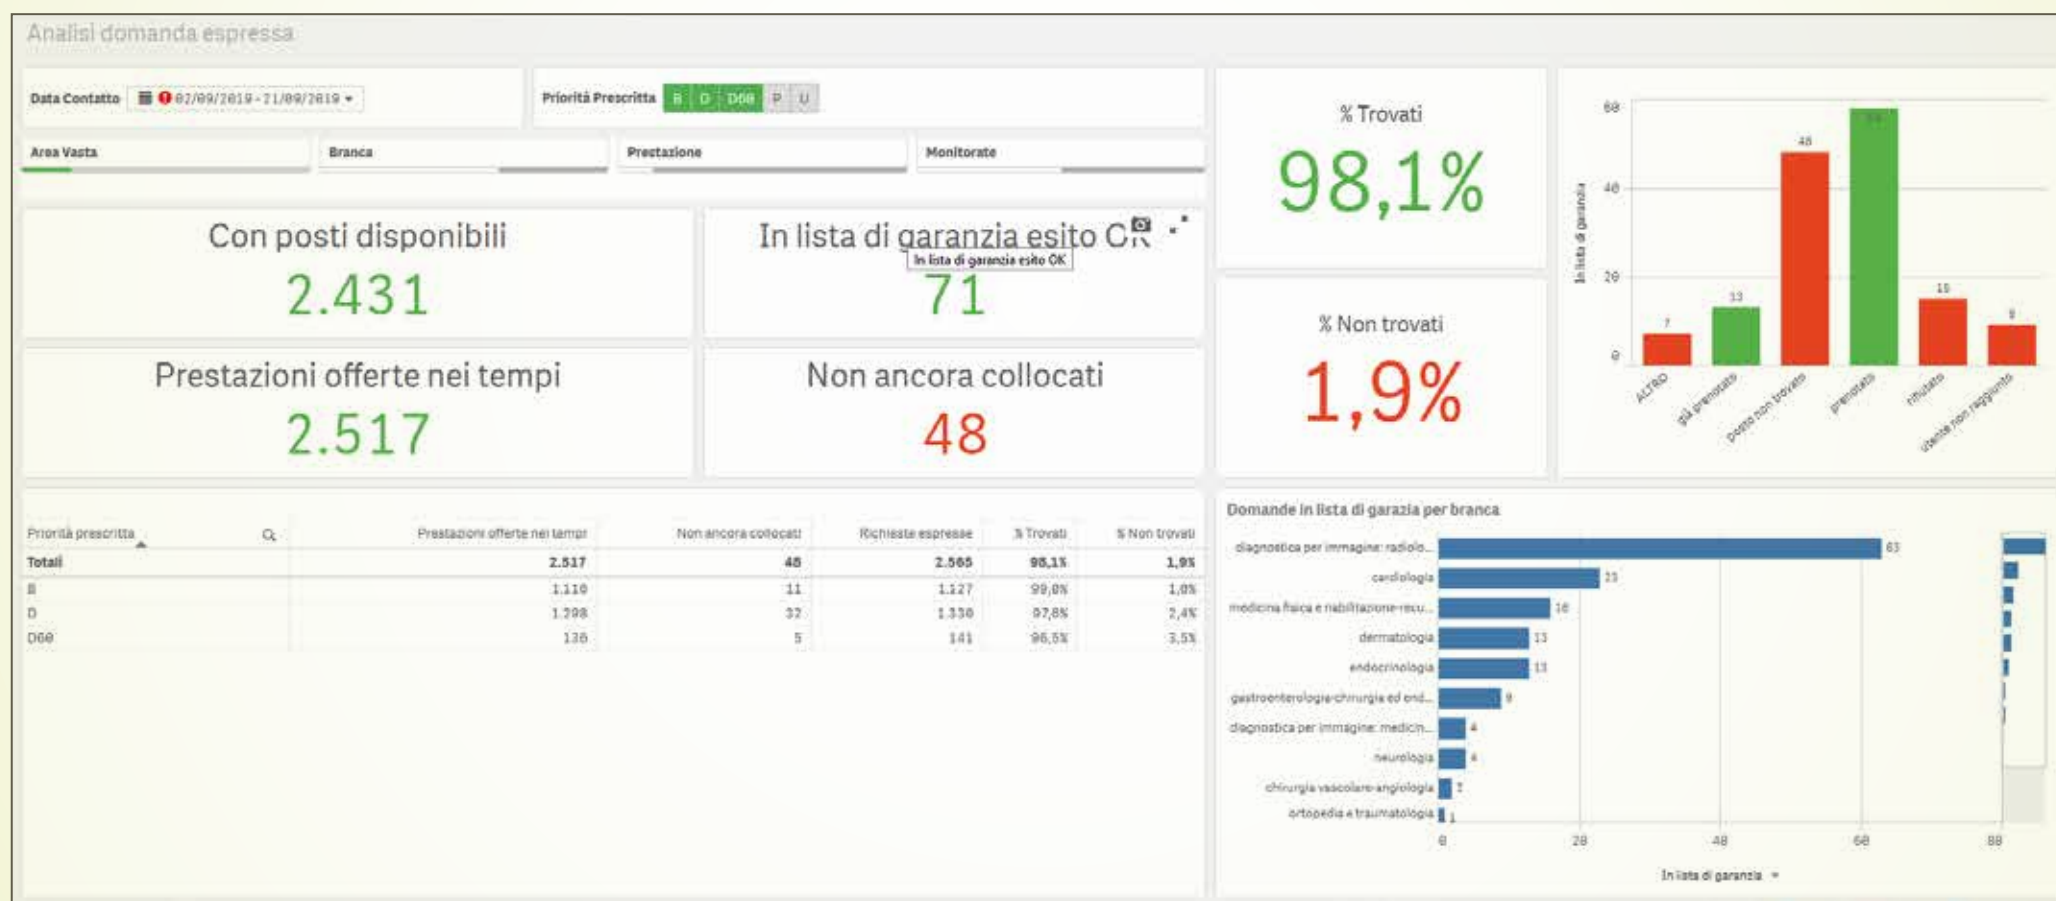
Analisi domanda espressa

Data Contatto 02/09/2019 - 21/09/2019

Priorità Prescritta B D D60 P U

Area Vasta

Branca

Prestazione

Monitorate

Con posti disponibili
2.431

In lista di garanzia esito OK
In lista di garanzia esito OK
71

Prestazioni offerte nei tempi
2.517

Non ancora collocati
48

% Trovati
98,1%

% Non trovati
1,9%

60
40
20
0
In lista di garanzia
7
13
48
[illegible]
15
8
ALTRO
già prenotato
posto non trovato
prenotato
rifiutato
utente non raggiunto

| Priorità prescritta | Prestazioni offerte nei tempi | Non ancora collocati | Richieste espresse | % Trovati | % Non trovati |
|---|---|---|---|---|---|
| Totali | 2.517 | 48 | 2.565 | 98,1% | 1,9% |
| B | 1.116 | 11 | 1.127 | 99,0% | 1,0% |
| D | 1.298 | 32 | 1.330 | 97,6% | 2,4% |
| D60 | 136 | 5 | 141 | 96,5% | 3,5% |

Domande in lista di garazia per branca

diagnostica per immagine: radiolo... 63
cardiologia 23
medicina fisica e riabilitazione-recu... 16
dermatologia 13
endocrinologia 13
gastroenterologia-chirurgia ed end... 9
diagnostica per immagine: medicin... 4
neurologia 4
chirurgia vascolare-angiologia 2
ortopedia e traumatologia 1
0 20 40 60 80
In lista di garanzia